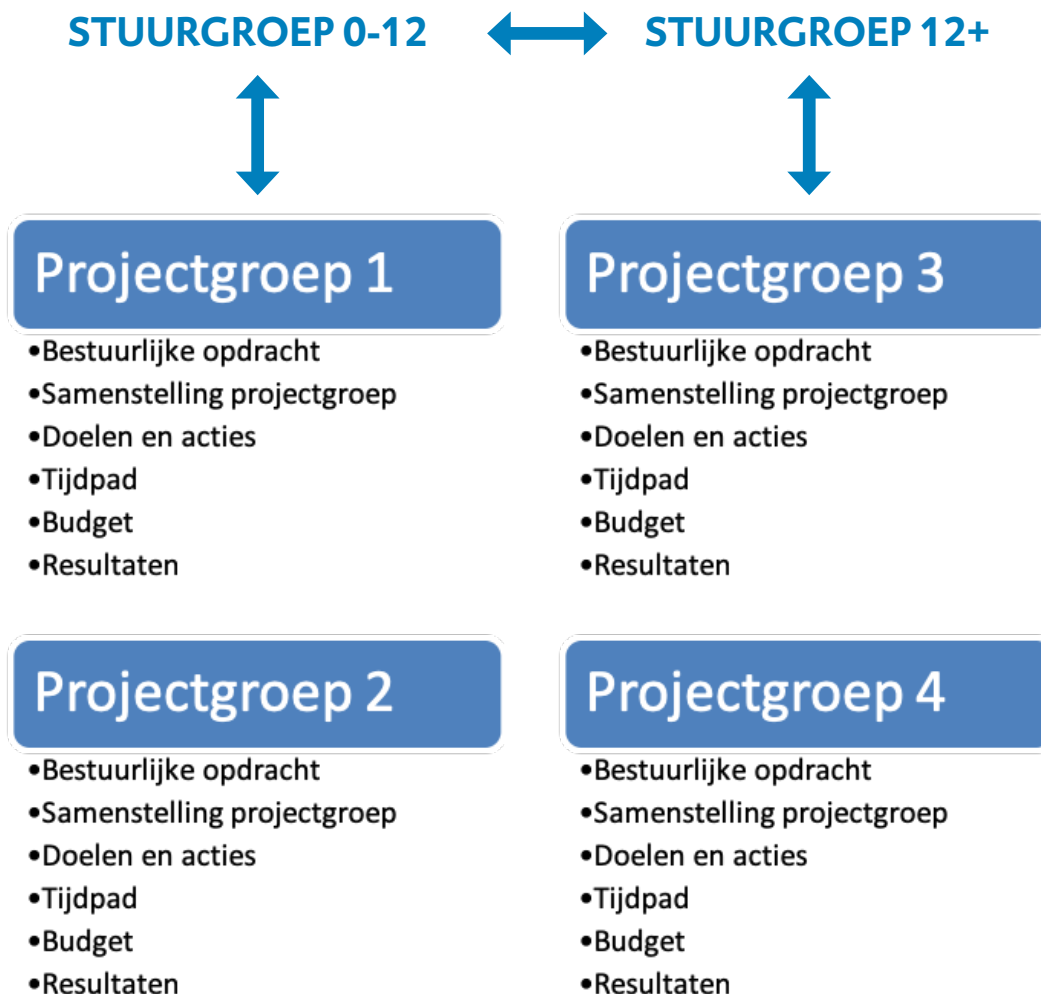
STUURGROEP 0-12

STUURGROEP 12+

Projectgroep 1
•Bestuurlijke opdracht
•Samenstelling projectgroep
•Doelen en acties
•Tijdpad
•Budget
•Resultaten

Projectgroep 2
•Bestuurlijke opdracht
•Samenstelling projectgroep
•Doelen en acties
•Tijdpad
•Budget
•Resultaten

Projectgroep 3
•Bestuurlijke opdracht
•Samenstelling projectgroep
•Doelen en acties
•Tijdpad
•Budget
•Resultaten

Projectgroep 4
•Bestuurlijke opdracht
•Samenstelling projectgroep
•Doelen en acties
•Tijdpad
•Budget
•Resultaten